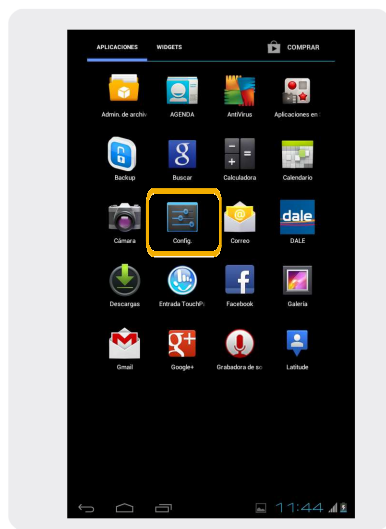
APLICACIONES WIDGETS COMPRAR

Admin. de archiv AGENDA AntiVirus Aplicaciones en

Backup Buscar Calculadora Calendario

Cámara Config. Correo DALE

dale

Descargas Entrada TouchP Facebook Galería

Gmail Google+ Grabadora de so Latitude

11:44